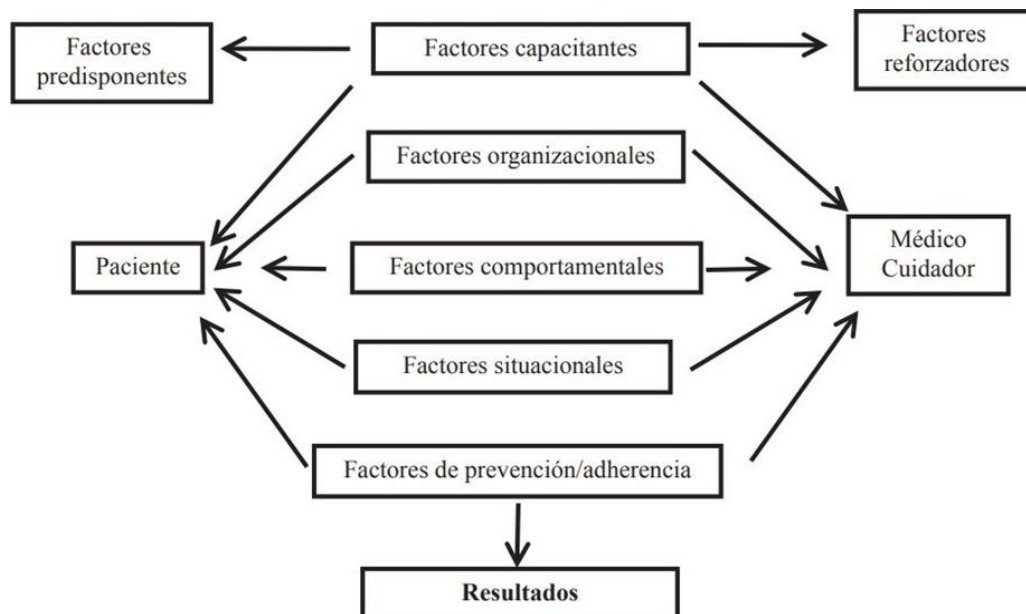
Factores predisponentes

Factores capacitantes

Factores reforzadores

Factores organizacionales

Paciente

Factores comportamentales

Médico Cuidador

Factores situacionales

Factores de prevención/adherencia

**Resultados**